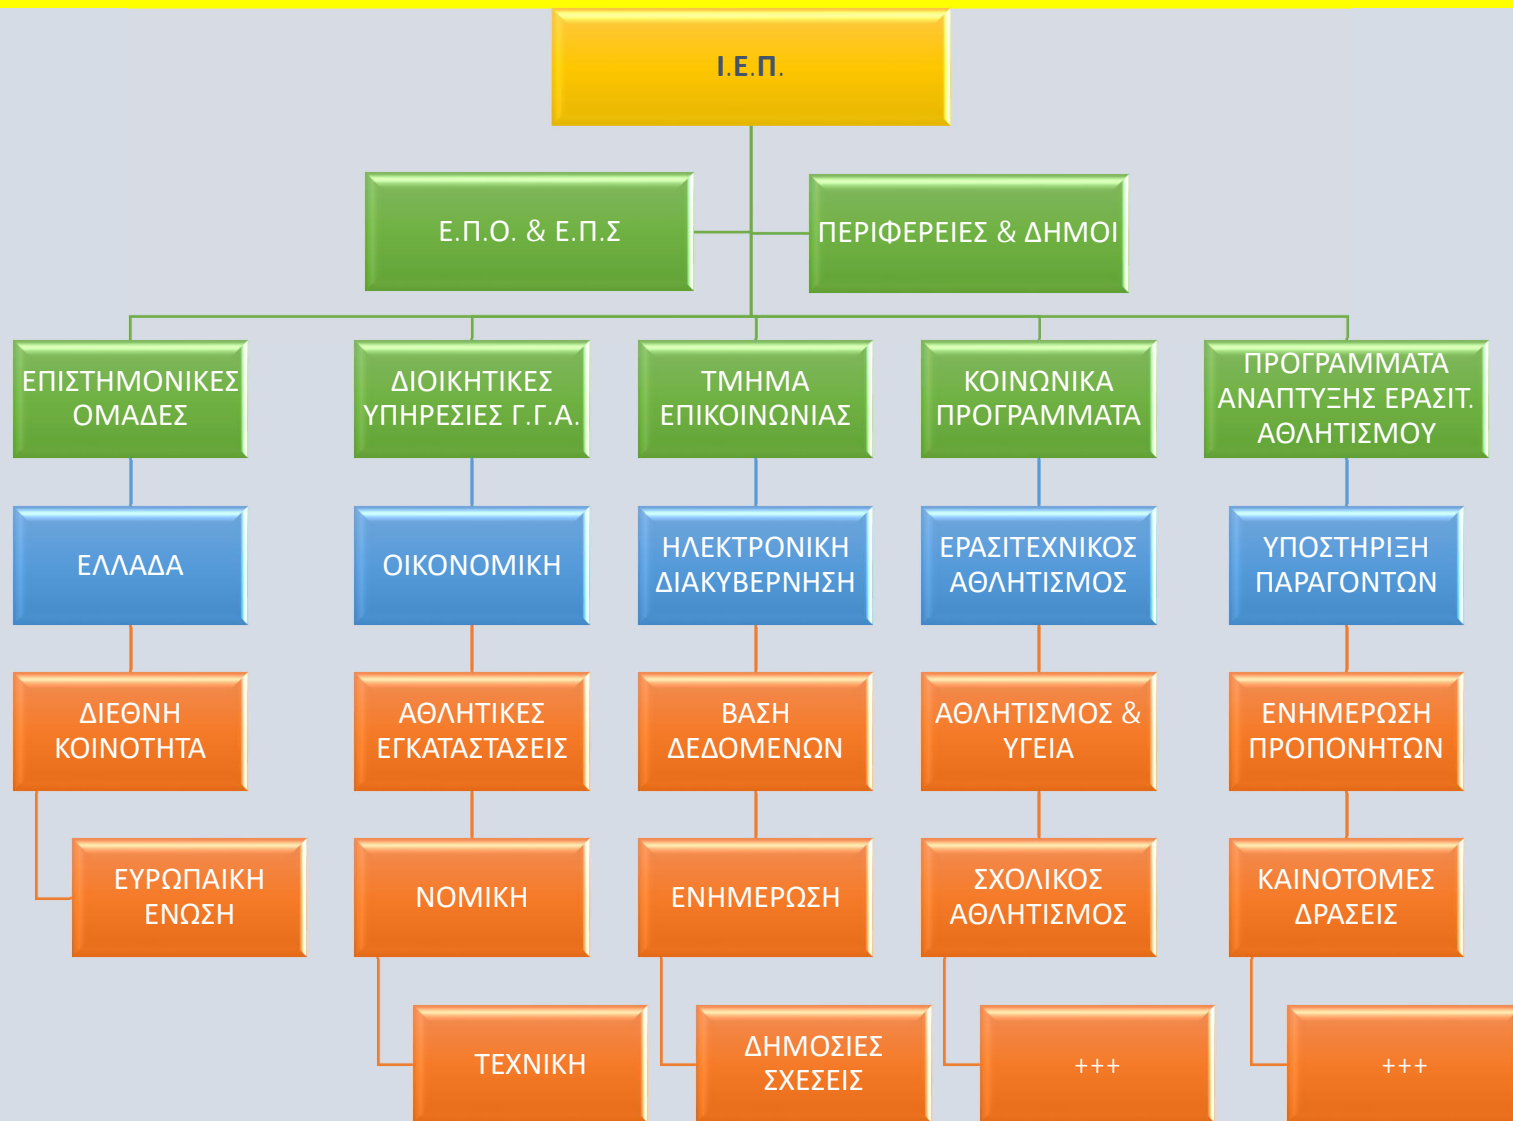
Ι.Ε.Π.

Ε.Π.Ο. & Ε.Π.Σ

ΠΕΡΙΦΕΡΕΙΕΣ & ΔΗΜΟΙ

ΕΠΙΣΤΗΜΟΝΙΚΕΣ ΟΜΑΔΕΣ

ΔΙΟΙΚΗΤΙΚΕΣ ΥΠΗΡΕΣΙΕΣ Γ.Γ.Α.

ΤΜΗΜΑ ΕΠΙΚΟΙΝΩΝΙΑΣ

ΚΟΙΝΩΝΙΚΑ ΠΡΟΓΡΑΜΜΑΤΑ

ΠΡΟΓΡΑΜΜΑΤΑ ΑΝΑΠΤΥΞΗΣ ΕΡΑΣΙΤ. ΑΘΛΗΤΙΣΜΟΥ

ΕΛΛΑΔΑ

ΟΙΚΟΝΟΜΙΚΗ

ΗΛΕΚΤΡΟΝΙΚΗ ΔΙΑΚΥΒΕΡΝΗΣΗ

ΕΡΑΣΙΤΕΧΝΙΚΟΣ ΑΘΛΗΤΙΣΜΟΣ

ΥΠΟΣΤΗΡΙΞΗ ΠΑΡΑΓΟΝΤΩΝ

ΔΙΕΘΝΗ ΚΟΙΝΟΤΗΤΑ

ΑΘΛΗΤΙΚΕΣ ΕΓΚΑΤΑΣΤΑΣΕΙΣ

ΒΑΣΗ ΔΕΔΟΜΕΝΩΝ

ΑΘΛΗΤΙΣΜΟΣ & ΥΓΕΙΑ

ΕΝΗΜΕΡΩΣΗ ΠΡΟΠΟΝΗΤΩΝ

ΕΥΡΩΠΑΙΚΗ ΕΝΩΣΗ

ΝΟΜΙΚΗ

ΕΝΗΜΕΡΩΣΗ

ΣΧΟΛΙΚΟΣ ΑΘΛΗΤΙΣΜΟΣ

ΚΑΙΝΟΤΟΜΕΣ ΔΡΑΣΕΙΣ

ΤΕΧΝΙΚΗ

ΔΗΜΟΣΙΕΣ ΣΧΕΣΕΙΣ

+++

+++